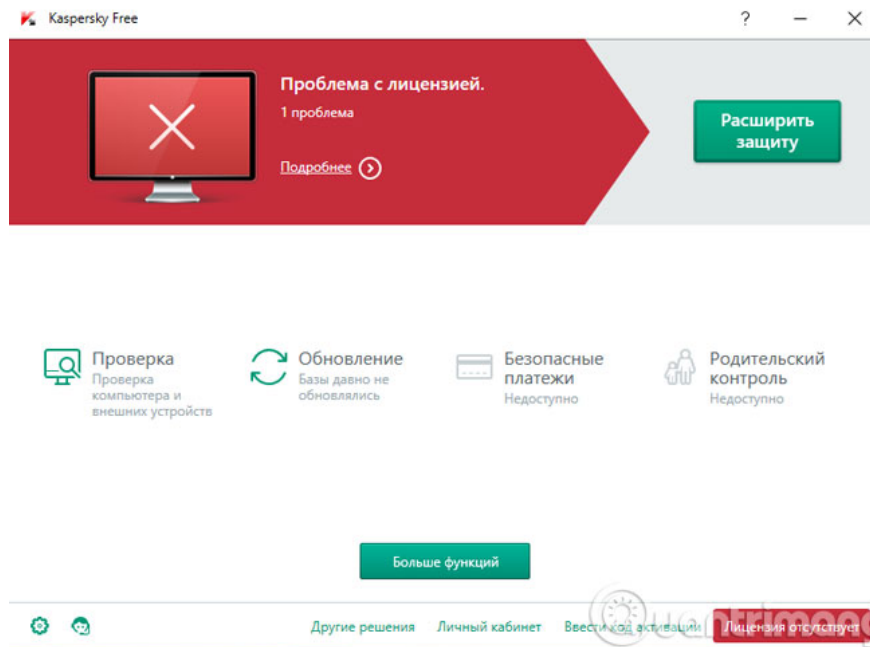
Kaspersky Free

?

Проблема с лицензией.

1 проблема

Подробнее

Расширить защиту

Проверка
Проверка компьютера и внешних устройств

Обновление
Базы давно не обновлялись

Безопасные платежи
Недоступно

Родительский контроль
Недоступно

Больше функций

Другие решения

Личный кабинет

Ввести код активации

Лицензия отсутствует